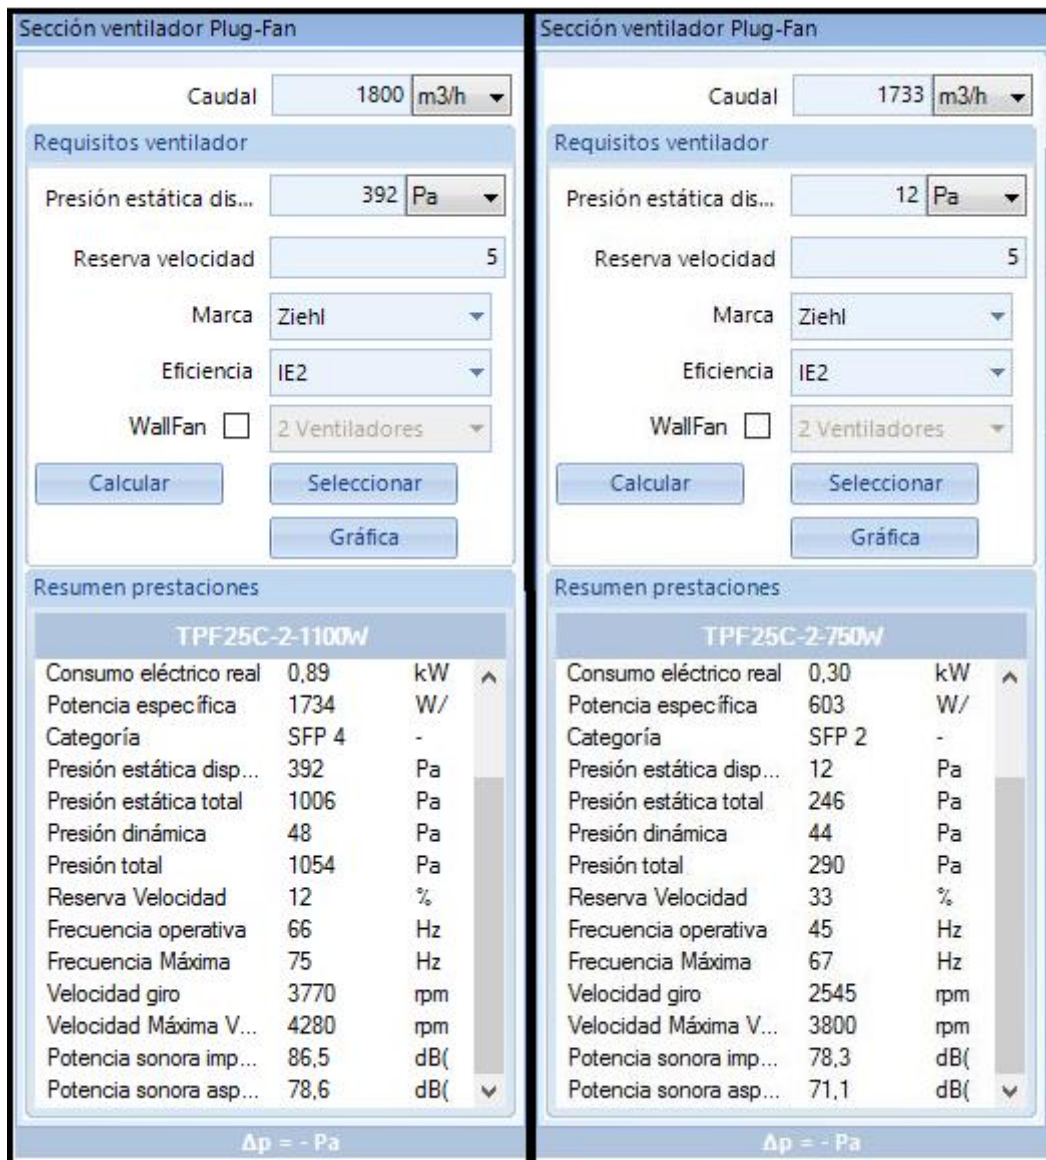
Sección ventilador Plug-Fan

Caudal 1800 m3/h

Requisitos ventilador

Presión estática dis... 392 Pa

Reserva velocidad 5

Marca Ziehl

Eficiencia IE2

WallFan 2 Ventiladores

Calcular

Seleccionar

Gráfica

Resumen prestaciones

TPF25C-2-1100W

| | | |
|---|---|---|
| Consumo eléctrico real | 0,89 | kW |
| Potencia específica | 1734 | W/ |
| Categoría | SFP 4 | - |
| Presión estática disp... | 392 | Pa |
| Presión estática total | 1006 | Pa |
| Presión dinámica | 48 | Pa |
| Presión total | 1054 | Pa |
| Reserva Velocidad | 12 | % |
| Frecuencia operativa | 66 | Hz |
| Frecuencia Máxima | 75 | Hz |
| Velocidad giro | 3770 | rpm |
| Velocidad Máxima V... | 4280 | rpm |
| Potencia sonora imp... | 86,5 | dB( |
| Potencia sonora asp... | 78,6 | dB( |

Δp = - Pa

Sección ventilador Plug-Fan

Caudal 1733 m3/h

Requisitos ventilador

Presión estática dis... 12 Pa

Reserva velocidad 5

Marca Ziehl

Eficiencia IE2

WallFan 2 Ventiladores

Calcular

Seleccionar

Gráfica

Resumen prestaciones

TPF25C-2-750W

| | | |
|---|---|---|
| Consumo eléctrico real | 0,30 | kW |
| Potencia específica | 603 | W/ |
| Categoría | SFP 2 | - |
| Presión estática disp... | 12 | Pa |
| Presión estática total | 246 | Pa |
| Presión dinámica | 44 | Pa |
| Presión total | 290 | Pa |
| Reserva Velocidad | 33 | % |
| Frecuencia operativa | 45 | Hz |
| Frecuencia Máxima | 67 | Hz |
| Velocidad giro | 2545 | rpm |
| Velocidad Máxima V... | 3800 | rpm |
| Potencia sonora imp... | 78,3 | dB( |
| Potencia sonora asp... | 71,1 | dB( |

Δp = - Pa